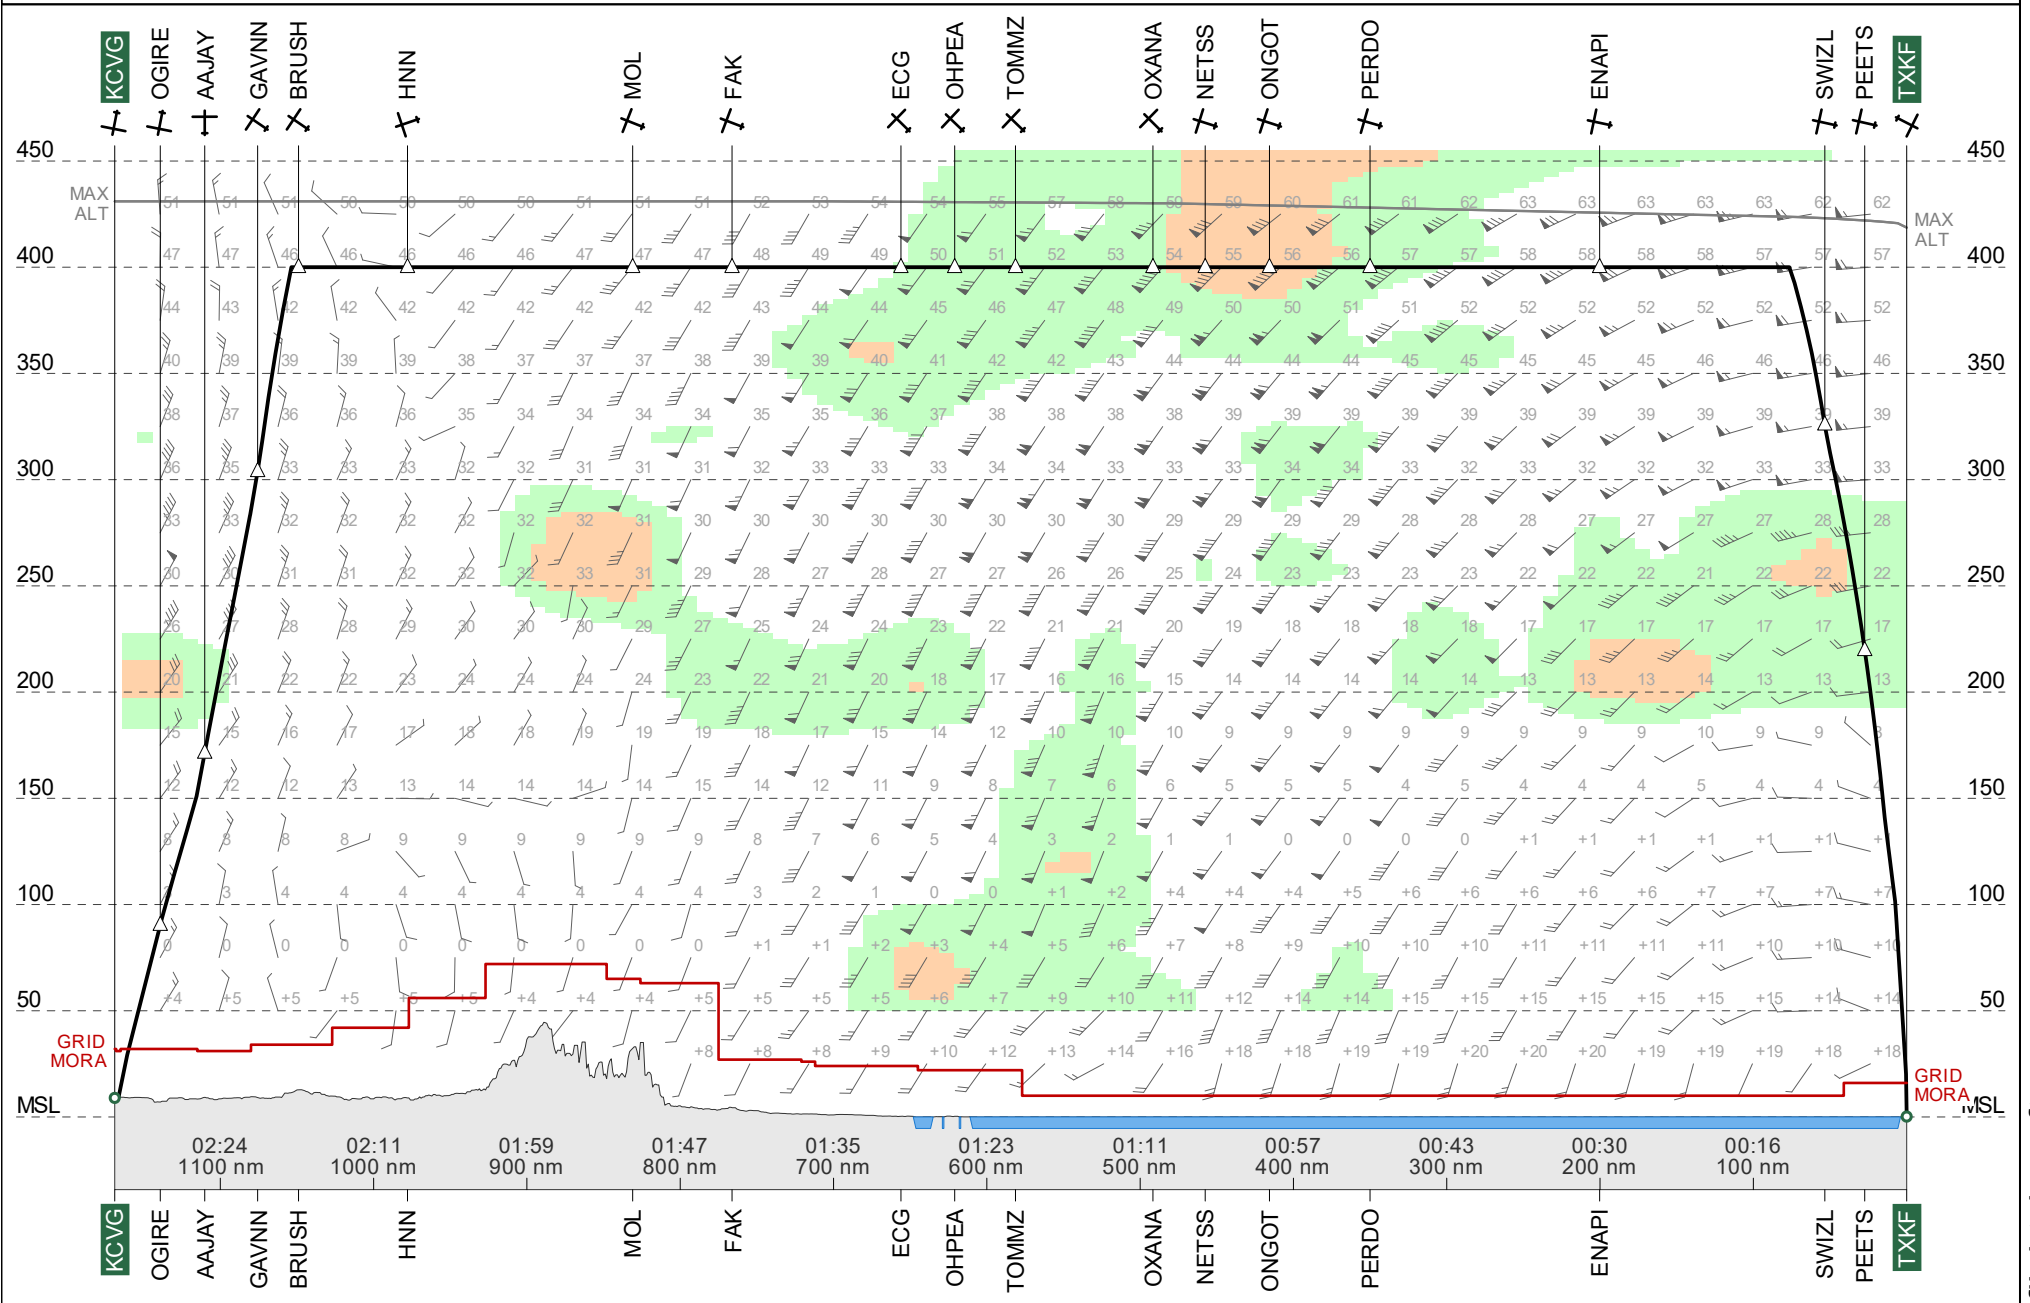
KCVG OGIRE AAJAY GAVNN BRUSH HNN MOL FAK ECG OHPEA TOMMZ OXANA NETSS ONGOT PERDO ENAPI SWIZL PEETS TXKF

450 450
MAX ALT
MAX ALT
400 400
350 350
300 300
250 250
200 200
150 150
100 100
50 50
GRID MORA
GRID MORA
MSL
MSL

02:24 1100 nm
02:11 1000 nm
01:59 900 nm
01:47 800 nm
01:35 700 nm
01:23 600 nm
01:11 500 nm
00:57 400 nm
00:43 300 nm
00:30 200 nm
00:16 100 nm

KCVG OGIRE AAJAY GAVNN BRUSH HNN MOL FAK ECG OHPEA TOMMZ OXANA NETSS ONGOT PERDO ENAPI SWIZL PEETS TXKF